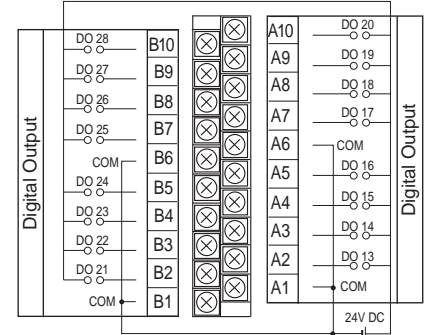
Digital Output

DO 28
DO 27
DO 26
DO 25
COM
DO 24
DO 23
DO 22
DO 21
COM

B10
B9
B8
B7
B6
B5
B4
B3
B2
B1

A10
A9
A8
A7
A6
A5
A4
A3
A2
A1

DO 20
DO 19
DO 18
DO 17
COM
DO 16
DO 15
DO 14
DO 13
COM

Digital Output

24V DC